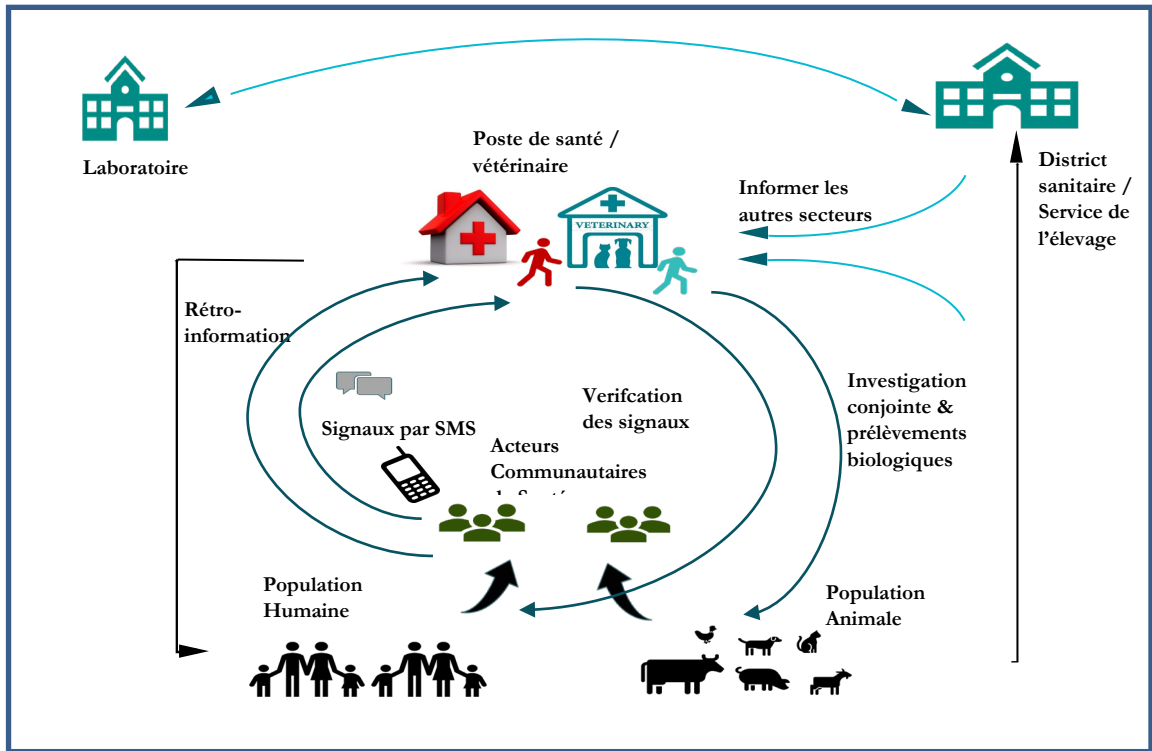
Laboratoire

District sanitaire / Service de l'élevage

Poste de santé / vétérinaire

VETERINARY

Informer les autres secteurs

Rétro-information

Verifcation des signaux

Signaux par SMS

Acteurs Communautaires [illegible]

Investigation conjointe & prélèvements biologiques

Population Humaine

Population Animale